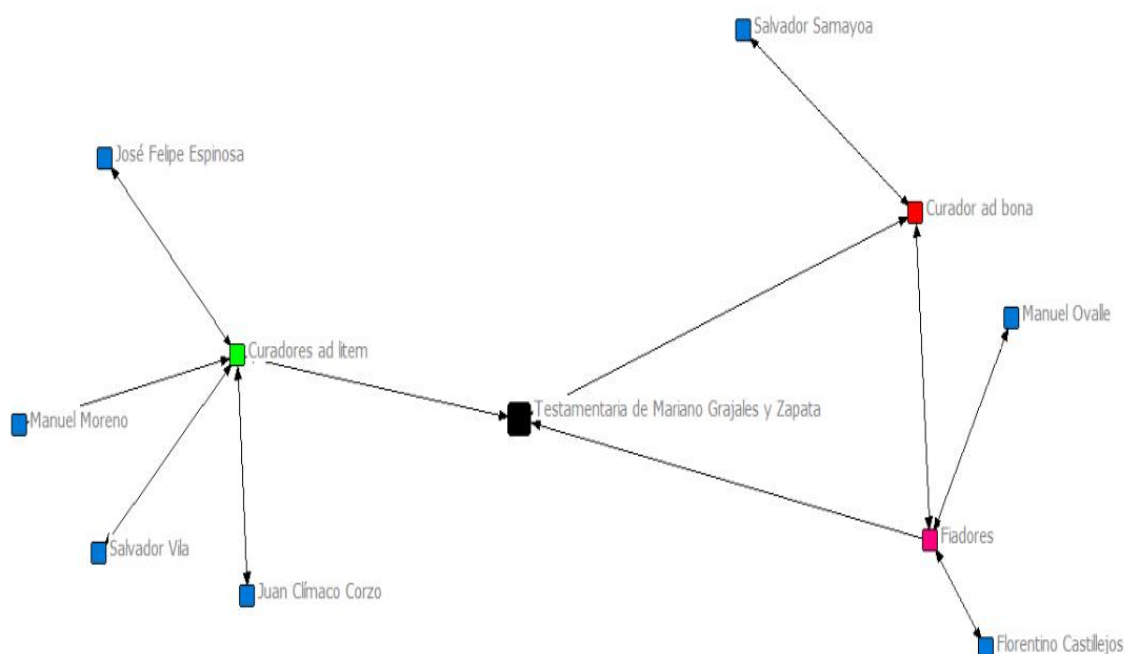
Salvador Samayoa

José Felipe Espinosa

Curador ad bona

Manuel Ovalle

Curadores ad litem

Manuel Moreno

Testamentaria de Mariano Grajales y Zapata

Fiadores

Salvador Vila

Juan Clímaco Corzo

Florentino Castillejos